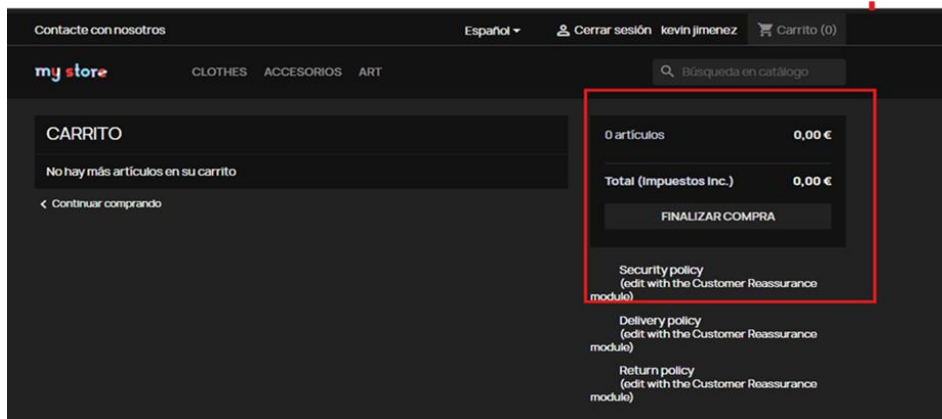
Contacte con nosotros
Español ▾
Cerrar sesión kevin jimenez
Carrito (0)

my store
CLOTHES ACCESORIOS ART
Búsqueda en catálogo

CARRITO
No hay más artículos en su carrito
< Continuar comprando

0 artículos 0,00 €
Total (Impuestos inc.) 0,00 €
FINALIZAR COMPRA

Security policy
(edit with the Customer Reassurance module)

Delivery policy
(edit with the Customer Reassurance module)

Return policy
(edit with the Customer Reassurance module)